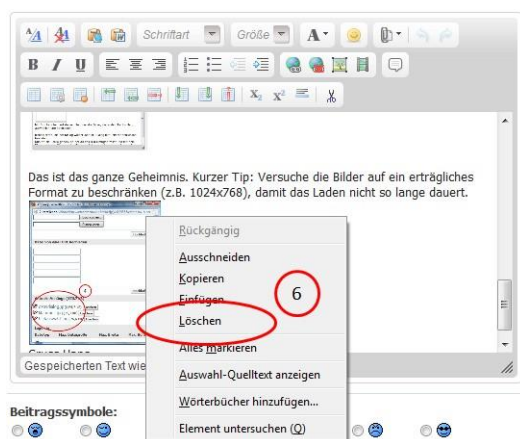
Schriftart Größe A

Das ist das ganze Geheimnis. Kurzer Tip: Versuche die Bilder auf ein erträgliches Format zu beschränken (z.B. 1024x768), damit das Laden nicht so lange dauert.

Rückgängig
Ausschneiden
Kopieren
Einfügen
Löschen
Alles markieren
Auswahl-Quelltext anzeigen
Wörterbücher hinzufügen...
Element untersuchen (Q)

6

Gespeicherten Text wie

Beitragssymbole: